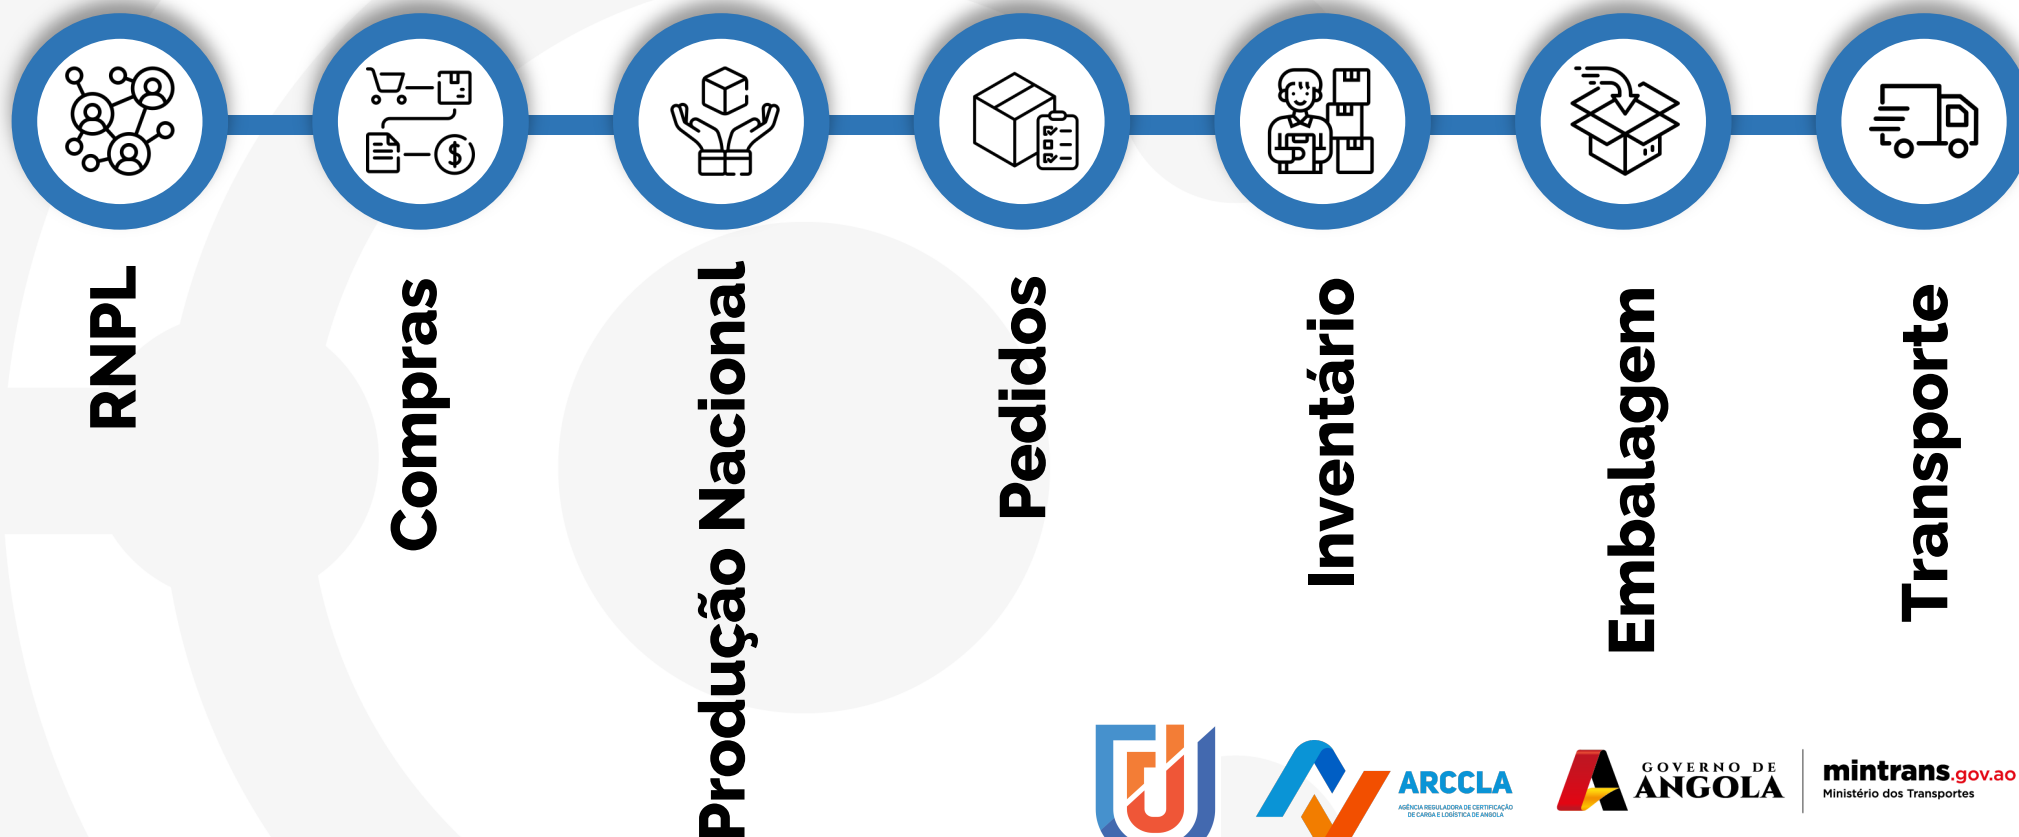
RNPL

Compras

Produção Nacional

Pedidos

Inventário

Embalagem

Transporte

ARCCLA
AGÊNCIA REGULADORA DE CERTIFICAÇÃO DE CARGA E LOGÍSTICA DE ANGOLA

GOVERNO DE ANGOLA

mintrans.gov.ao
Ministério dos Transportes